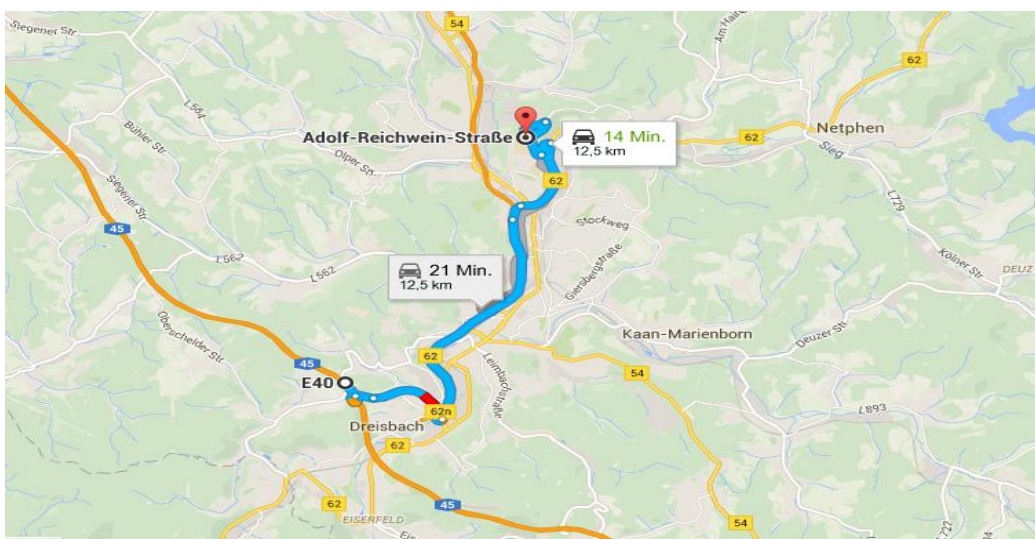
Siegener Str.

54

Am Hain

62

L564

Adolf-Reichwein-Straße

14 Min.
12,5 km

62

Netphen

Bühler Str.

Olper Str.

Sieg

62

L729

Siegener Str.

45

Stockweg

Kölner Str

DEUZ

L562

L562

21 Min.
12,5 km

Gersbergstraße

Oberschelder Str.

Kaan-Marienborn

Deuzer Str

62

45

54

E40

Leimbachstraße

62n

Dreisbach

L893

62

62

EISERFELD

45

54